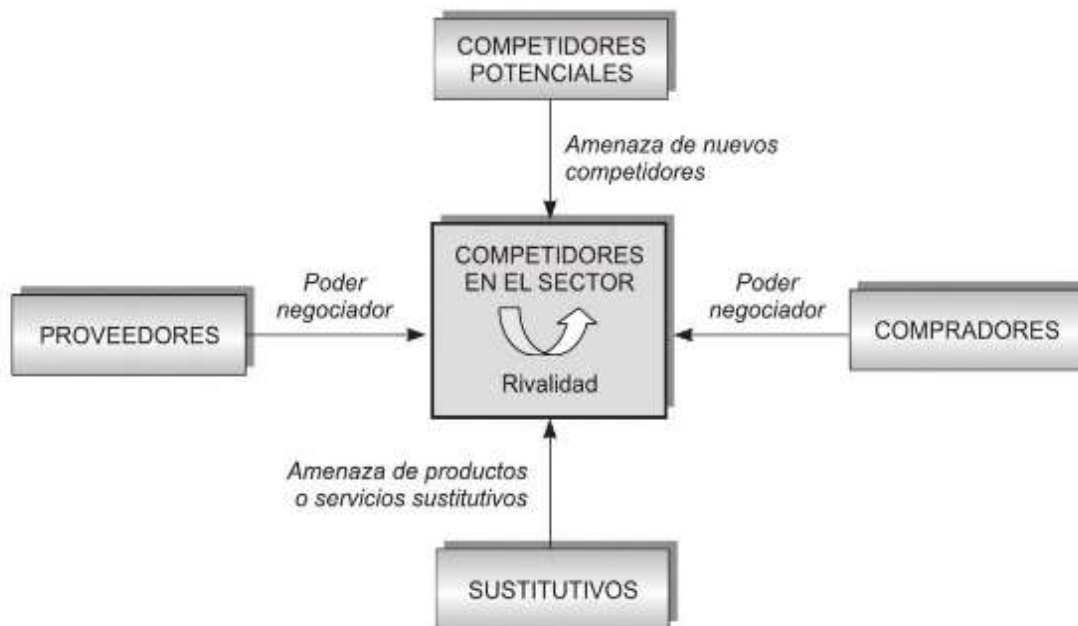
COMPETIDORES POTENCIALES

Amenaza de nuevos competidores

Poder negociador

PROVEEDORES

COMPETIDORES EN EL SECTOR

Rivalidad

Poder negociador

COMPRADORES

Amenaza de productos o servicios sustitutivos

SUSTITUTIVOS